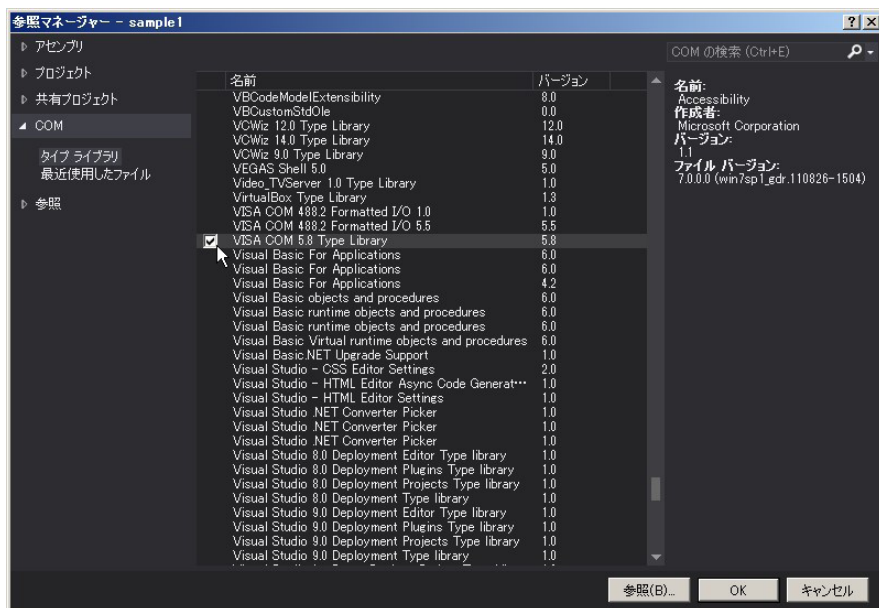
参照マネージャー - sample1

?
X

アセンブリ
プロジェクト
共有プロジェクト
COM
タイプ ライブラリ
最近使用したファイル
参照

COM の検索 (Ctrl+E)

| 名前 | バージョン |
|---|---|
| VBCodeModelExtensibility | 8.0 |
| VBCustomStdOle | 0.0 |
| VCWiz 12.0 Type Library | 12.0 |
| VCWiz 14.0 Type Library | 14.0 |
| VCWiz 9.0 Type Library | 9.0 |
| VEGAS Shell 5.0 | 5.0 |
| Video_TVServer 1.0 Type Library | 1.0 |
| VirtualBox Type Library | 1.3 |
| VISA COM 488.2 Formatted I/O 1.0 | 1.0 |
| VISA COM 488.2 Formatted I/O 5.5 | 5.5 |
| VISA COM 5.8 Type Library | 5.8 |
| Visual Basic For Applications | 6.0 |
| Visual Basic For Applications | 6.0 |
| Visual Basic For Applications | 4.2 |
| Visual Basic objects and procedures | 6.0 |
| Visual Basic runtime objects and procedures | 6.0 |
| Visual Basic runtime objects and procedures | 6.0 |
| Visual Basic Virtual runtime objects and procedures | 6.0 |
| Visual Basic.NET Upgrade Support | 1.0 |
| Visual Studio - CSS Editor Settings | 2.0 |
| Visual Studio - HTML Editor Async Code Generat… | 1.0 |
| Visual Studio - HTML Editor Settings | 1.0 |
| Visual Studio .NET Converter Picker | 1.0 |
| Visual Studio .NET Converter Picker | 1.0 |
| Visual Studio .NET Converter Picker | 1.0 |
| Visual Studio 8.0 Deployment Editor Type library | 1.0 |
| Visual Studio 8.0 Deployment Plugins Type library | 1.0 |
| Visual Studio 8.0 Deployment Projects Type library | 1.0 |
| Visual Studio 8.0 Deployment Type library | 1.0 |
| Visual Studio 9.0 Deployment Editor Type library | 1.0 |
| Visual Studio 9.0 Deployment Plugins Type library | 1.0 |
| Visual Studio 9.0 Deployment Projects Type library | 1.0 |
| Visual Studio 9.0 Deployment Type library | 1.0 |

名前:
Accessibility
作成者:
Microsoft Corporation
バージョン:
1.1
ファイル バージョン:
7.0.0.0 (win7sp1_gdr.110826-1504)

参照(B)...
OK
キャンセル